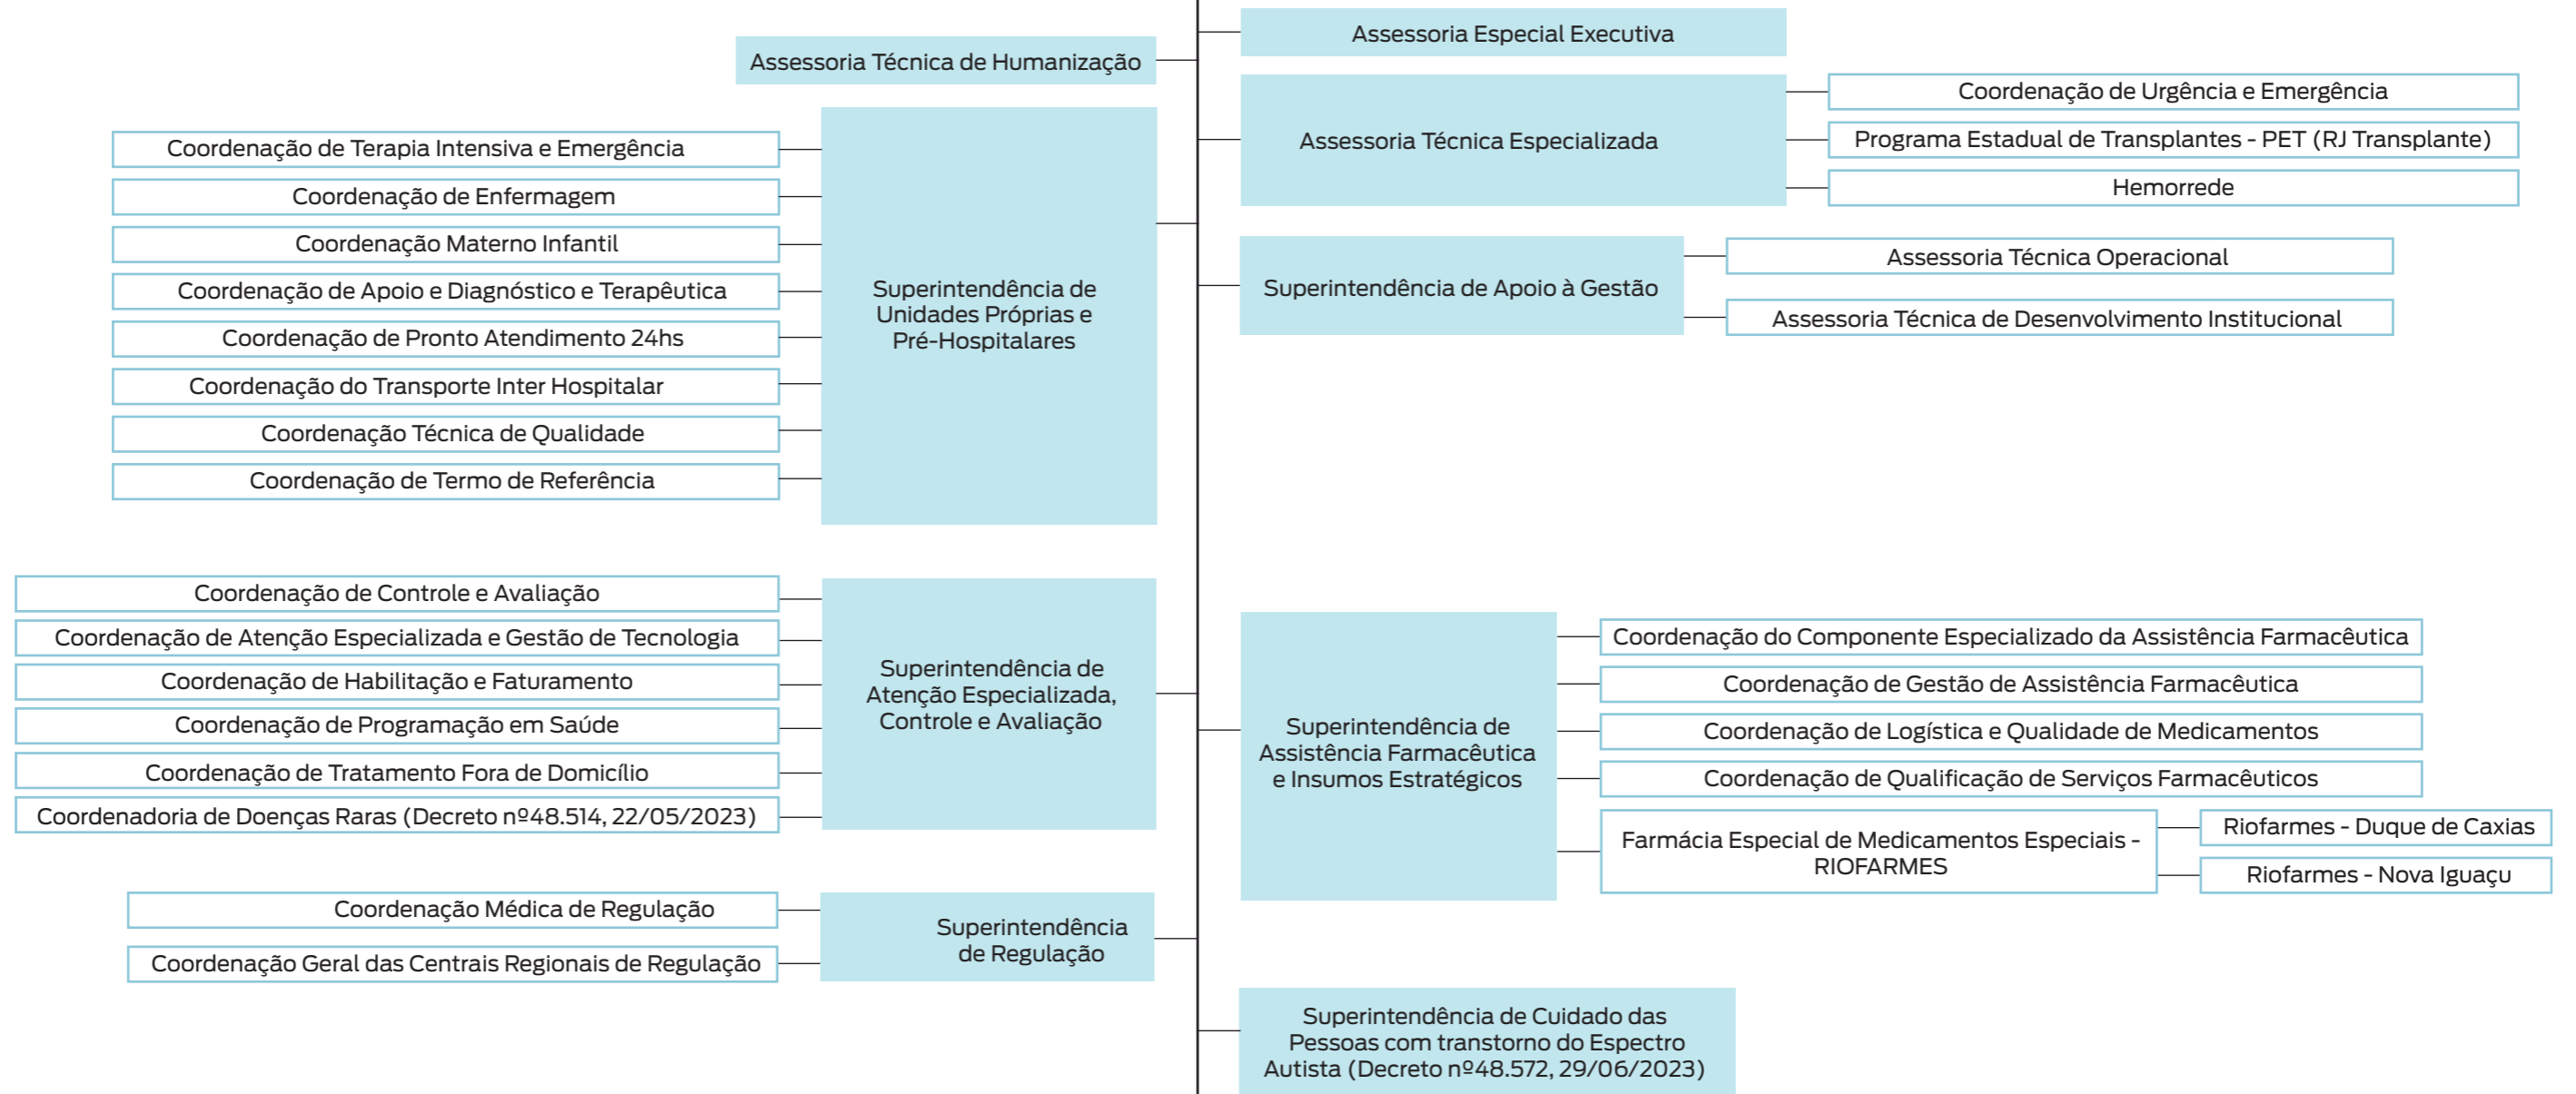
Assessoria Técnica de Humanização

Assessoria Especial Executiva

Assessoria Técnica Especializada

Coordenação de Urgência e Emergência

Programa Estadual de Transplantes - PET (RJ Transplante)

Hemorrede

Superintendência de Unidades Próprias e Pré-Hospitalares

Coordenação de Terapia Intensiva e Emergência

Coordenação de Enfermagem

Coordenação Materno Infantil

Coordenação de Apoio e Diagnóstico e Terapêutica

Coordenação de Pronto Atendimento 24hs

Coordenação do Transporte Inter Hospitalar

Coordenação Técnica de Qualidade

Coordenação de Termo de Referência

Superintendência de Apoio à Gestão

Assessoria Técnica Operacional

Assessoria Técnica de Desenvolvimento Institucional

Superintendência de Atenção Especializada, Controle e Avaliação

Coordenação de Controle e Avaliação

Coordenação de Atenção Especializada e Gestão de Tecnologia

Coordenação de Habilitação e Faturamento

Coordenação de Programação em Saúde

Coordenação de Tratamento Fora de Domicílio

Coordenadoria de Doenças Raras (Decreto nº48.514, 22/05/2023)

Superintendência de Assistência Farmacêutica e Insumos Estratégicos

Coordenação do Componente Especializado da Assistência Farmacêutica

Coordenação de Gestão de Assistência Farmacêutica

Coordenação de Logística e Qualidade de Medicamentos

Coordenação de Qualificação de Serviços Farmacêuticos

Farmácia Especial de Medicamentos Especiais - RIOFARMES

Riofarmes - Duque de Caxias

Riofarmes - Nova Iguaçu

Superintendência de Regulação

Coordenação Médica de Regulação

Coordenação Geral das Centrais Regionais de Regulação

Superintendência de Cuidado das Pessoas com transtorno do Espectro Autista (Decreto nº48.572, 29/06/2023)